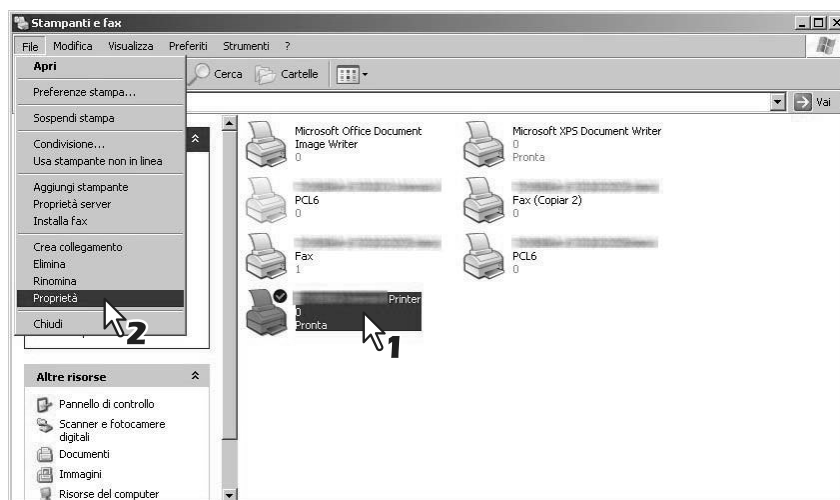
Stampanti e fax

File Modifica Visualizza Preferiti Strumenti ?

Cerca Cartelle

Vai

Apri
Preferenze stampa...
Sospendi stampa
Condivisione...
Usa stampante non in linea
Aggiungi stampante
Proprietà server
Installa fax
Crea collegamento
Elimina
Rinomina
Proprietà
Chiudi

2

Microsoft Office Document Image Writer
0

Microsoft XPS Document Writer
0
Pronta

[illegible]
PCL6
0

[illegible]
Fax (Copiar 2)
0

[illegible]
Fax
1

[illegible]
PCL6
0

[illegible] Printer
0
Pronta

1

Altre risorse
Pannello di controllo
Scanner e fotocamere digitali
Documenti
Immagini
Risorse del computer